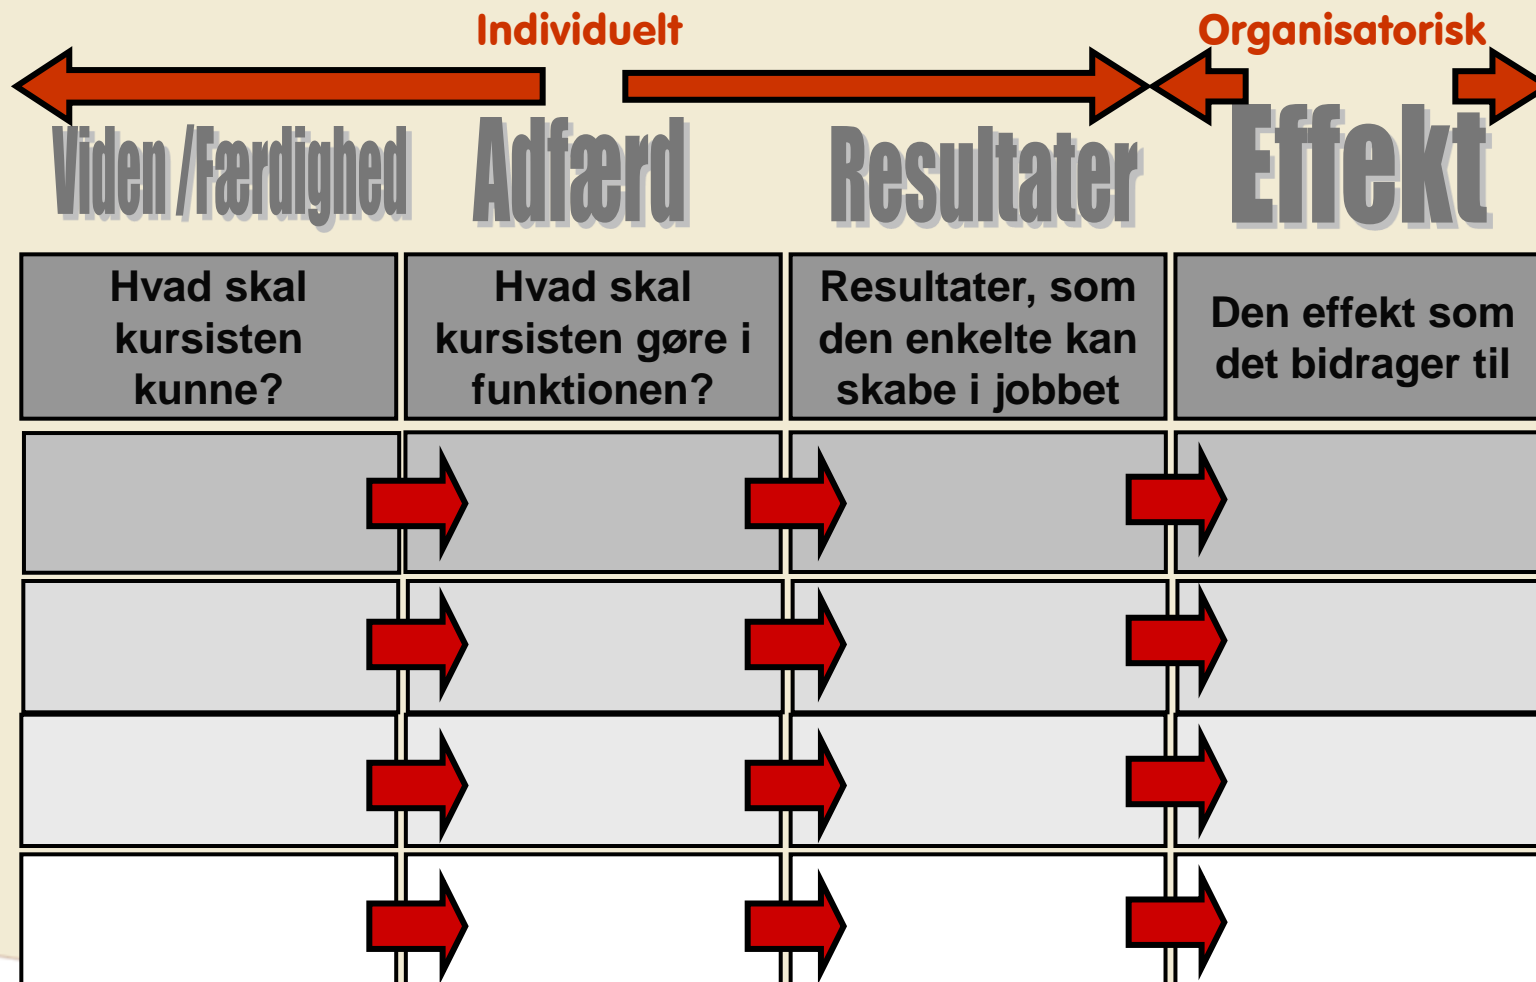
Individuelt

Organisatorisk

Viden /Færdighed

Adfærd

Resultater

Effekt

| Hvad skal kursisten kunne? | Hvad skal kursisten gøre i funktionen? | Resultater, som den enkelte kan skabe i jobbet | Den effekt som det bidrager til |
|---|---|---|---|
| | | | |
| | | | |
| | | | |
| | | | |